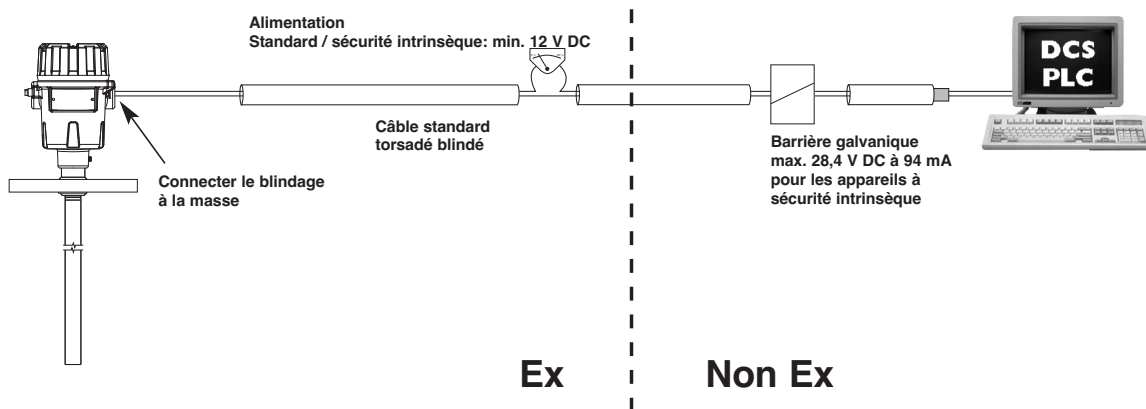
Alimentation
Standard / sécurité intrinsèque: min. 12 V DC

DCS
PLC

Câble standard
torsadé blindé

Barrière galvanique
max. 28,4 V DC à 94 mA
pour les appareils à
sécurité intrinsèque

Connecter le blindage
à la masse

Ex

Non Ex